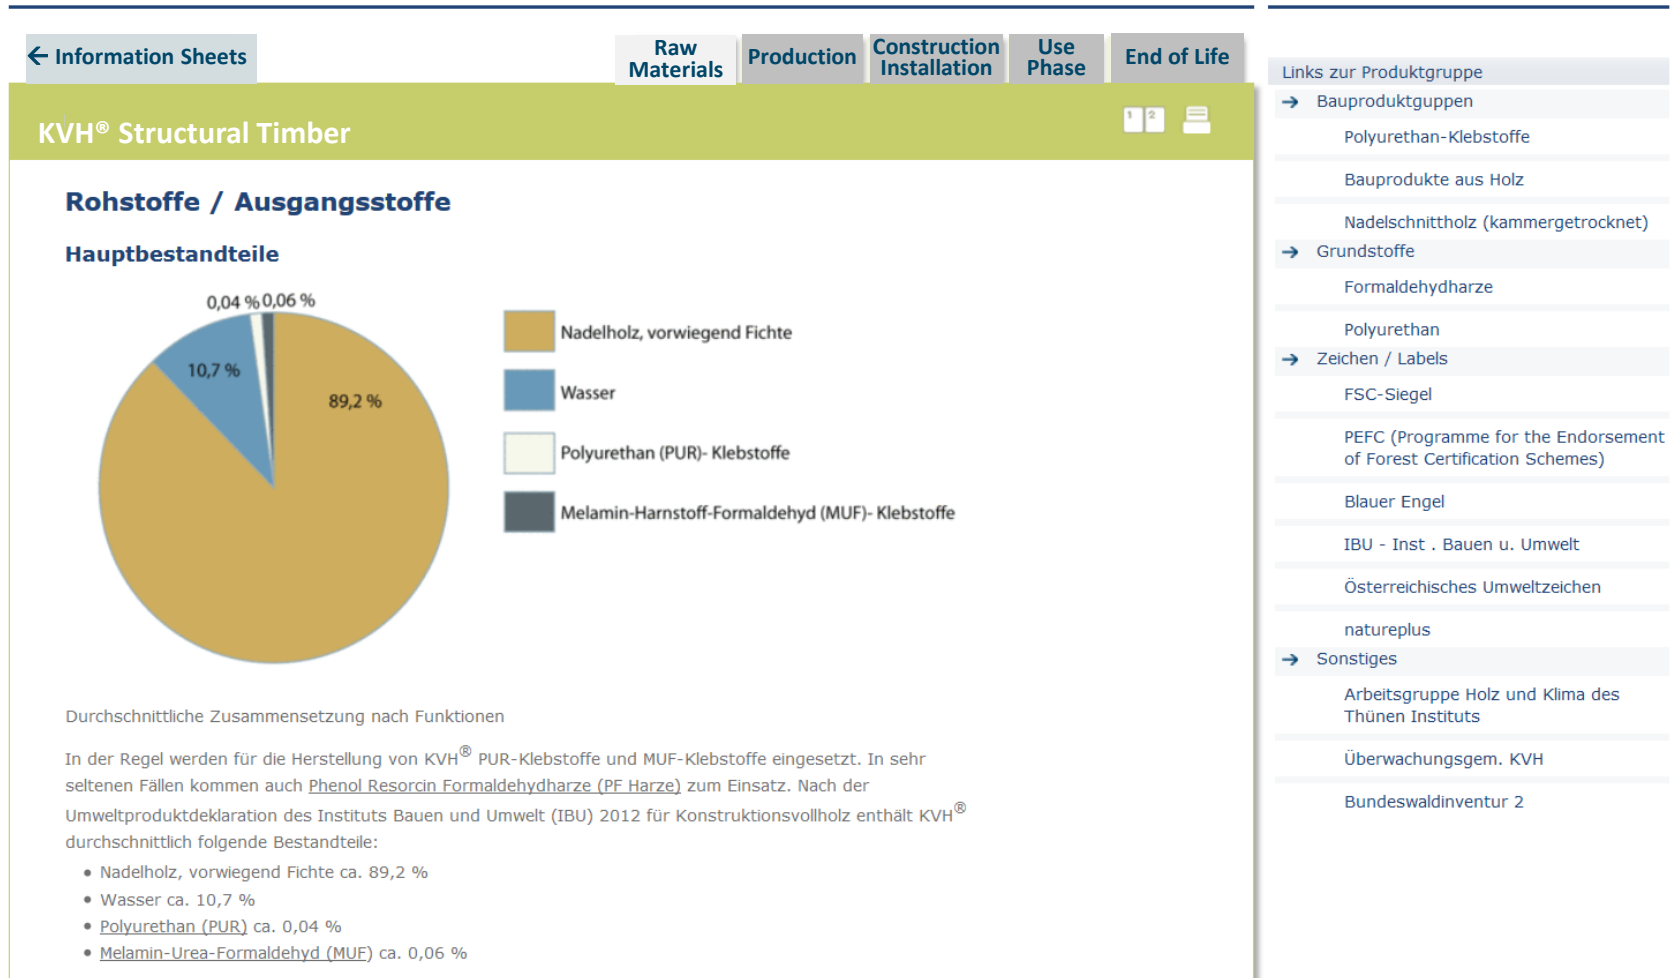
← Information Sheets

Raw Materials | Production | Construction Installation | Use Phase | End of Life

KVH® Structural Timber

Rohstoffe / Ausgangsstoffe

Hauptbestandteile

0,04 % 0,06 %
10,7 %
89,2 %

Nadelholz, vorwiegend Fichte
Wasser
Polyurethan (PUR)- Klebstoffe
Melamin-Harnstoff-Formaldehyd (MUF)- Klebstoffe

Durchschnittliche Zusammensetzung nach Funktionen

In der Regel werden für die Herstellung von KVH® PUR-Klebstoffe und MUF-Klebstoffe eingesetzt. In sehr seltenen Fällen kommen auch Phenol Resorcin Formaldehydharze (PF Harze) zum Einsatz. Nach der Umweltproduktdeklaration des Instituts Bauen und Umwelt (IBU) 2012 für Konstruktionsvollholz enthält KVH® durchschnittlich folgende Bestandteile:

- Nadelholz, vorwiegend Fichte ca. 89,2 %
- Wasser ca. 10,7 %
- Polyurethan (PUR) ca. 0,04 %
- Melamin-Urea-Formaldehyd (MUF) ca. 0,06 %

Links zur Produktgruppe
→ Bauproduktgruppen
Polyurethan-Klebstoffe
Bauprodukte aus Holz
Nadelschnittholz (kammergetrocknet)
→ Grundstoffe
Formaldehydharze
Polyurethan
→ Zeichen / Labels
FSC-Siegel
PEFC (Programme for the Endorsement of Forest Certification Schemes)
Blauer Engel
IBU - Inst . Bauen u. Umwelt
Österreichisches Umweltzeichen
natureplus
→ Sonstiges
Arbeitsgruppe Holz und Klima des Thünen Instituts
Überwachungsgem. KVH
Bundeswaldinventur 2